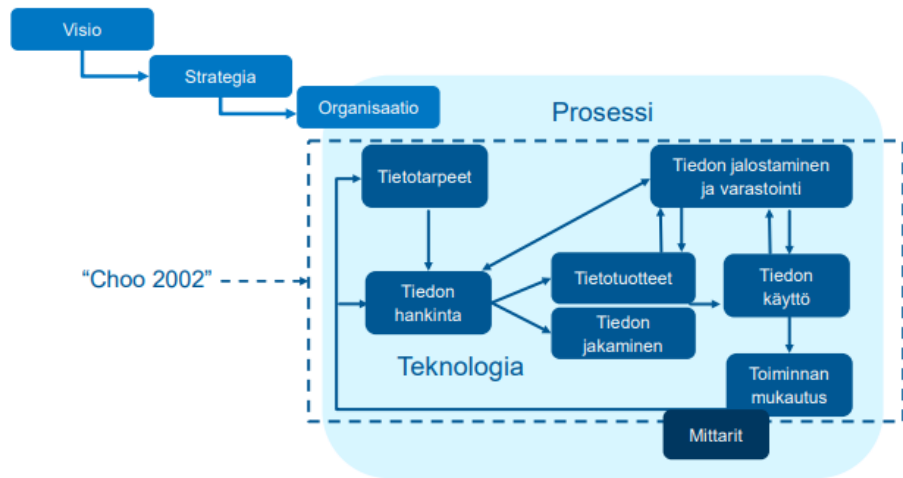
Visio

Strategia

Organisaatio

Prosessi

Tietotarpeet

Tiedon jalostaminen ja varastointi

"Choo 2002"

Tiedon hankinta

Tietotuotteet

Tiedon käyttö

Tiedon jakaminen

Teknologia

Toiminnan mukautus

Mittarit